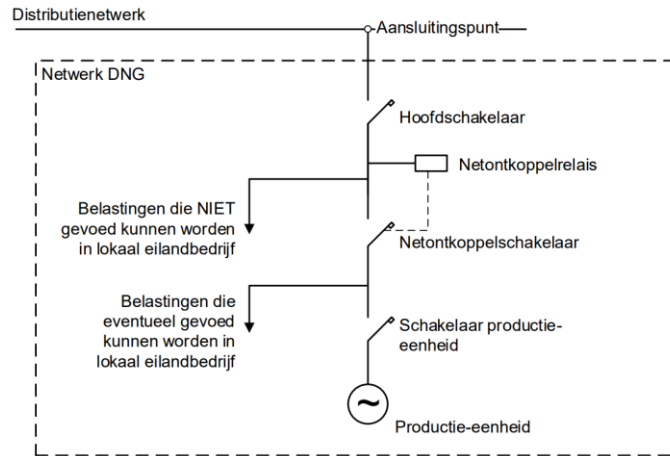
Distributienetwerk

Aansluitingspunt

Netwerk DNG

Hoofdschakelaar

Netontkoppelrelais

Belastingen die NIET gevoed kunnen worden in lokaal eilandbedrijf

Netontkoppelschakelaar

Belastingen die eventueel gevoed kunnen worden in lokaal eilandbedrijf

Schakelaar productie-eenheid

~

Productie-eenheid